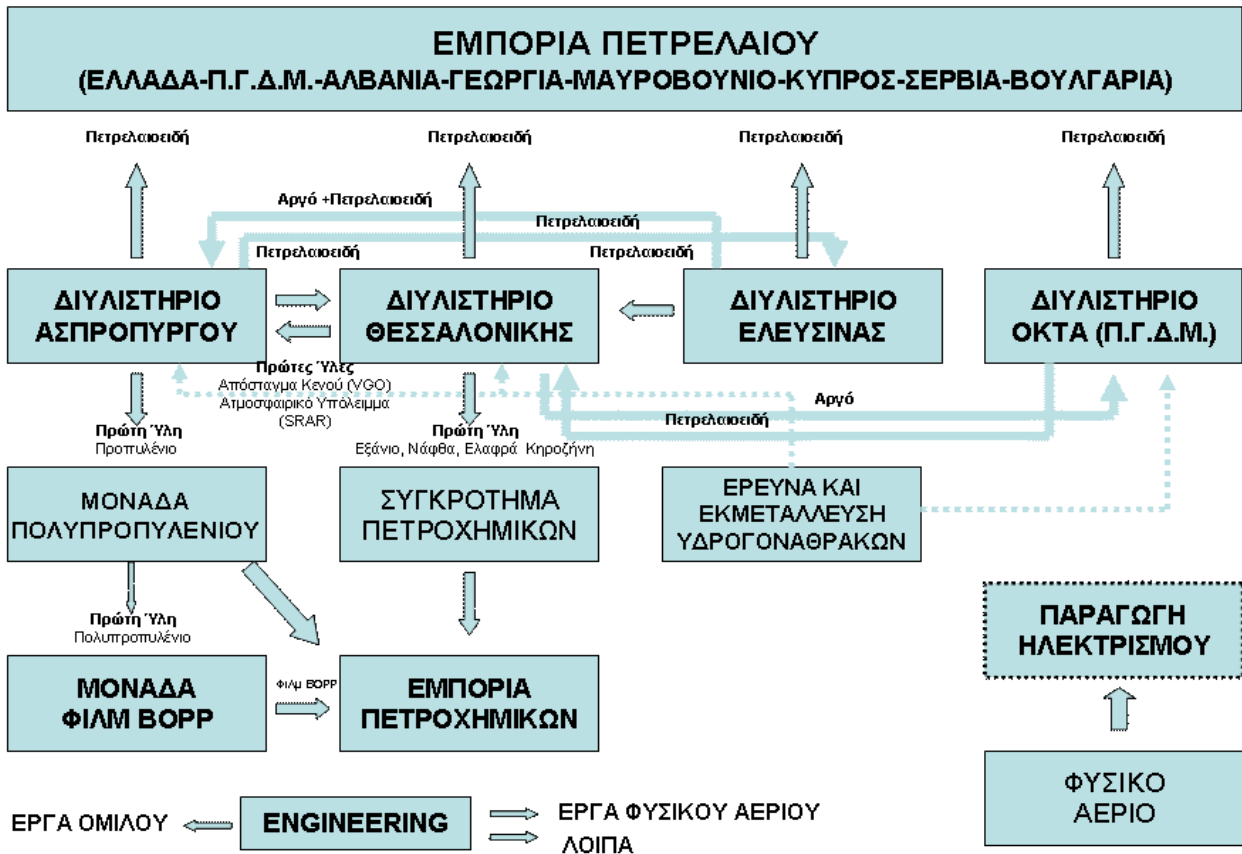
ΕΜΠΟΡΙΑ ΠΕΤΡΕΛΑΙΟΥ
(ΕΛΛΑΔΑ-Π.Γ.Δ.Μ.-ΑΛΒΑΝΙΑ-ΓΕΩΡΓΙΑ-ΜΑΥΡΟΒΟΥΝΙΟ-ΚΥΠΡΟΣ-ΣΕΡΒΙΑ-ΒΟΥΛΓΑΡΙΑ)

Πετρελαιοειδή

Πετρελαιοειδή

Πετρελαιοειδή

Πετρελαιοειδή

Αργό +Πετρελαιοειδή

Πετρελαιοειδή

Πετρελαιοειδή

Πετρελαιοειδή

ΔΙΥΛΙΣΤΗΡΙΟ ΑΣΠΡΟΠΥΡΓΟΥ

ΔΙΥΛΙΣΤΗΡΙΟ ΘΕΣΣΑΛΟΝΙΚΗΣ

ΔΙΥΛΙΣΤΗΡΙΟ ΕΛΕΥΣΙΝΑΣ

ΔΙΥΛΙΣΤΗΡΙΟ ΟΚΤΑ (Π.Γ.Δ.Μ.)

Πρώτες Ύλες
Απόσταγμα Κενού (VGO)
Ατμοσφαιρικό Υπόλειμμα (SRAR)

Αργό

Πετρελαιοειδή

Πρώτη Ύλη
Προπυλένιο

Πρώτη Ύλη
Εξάνιο, Νάφθα, Ελαφρά Κηροζήνη

ΜΟΝΑΔΑ ΠΟΛΥΠΡΟΠΥΛΕΝΙΟΥ

ΣΥΓΚΡΟΤΗΜΑ ΠΕΤΡΟΧΗΜΙΚΩΝ

ΕΡΕΥΝΑ ΚΑΙ ΕΚΜΕΤΑΛΛΕΥΣΗ ΥΔΡΟΓΟΝΑΘΡΑΚΩΝ

Πρώτη Ύλη
Πολυπροπυλένιο

ΠΑΡΑΓΩΓΗ ΗΛΕΚΤΡΙΣΜΟΥ

ΜΟΝΑΔΑ ΦΙΛΜ BOPP

Φιλμ BOPP

ΕΜΠΟΡΙΑ ΠΕΤΡΟΧΗΜΙΚΩΝ

ΦΥΣΙΚΟ ΑΕΡΙΟ

ΕΡΓΑ ΟΜΙΛΟΥ

ENGINEERING

ΕΡΓΑ ΦΥΣΙΚΟΥ ΑΕΡΙΟΥ

ΛΟΙΠΑ